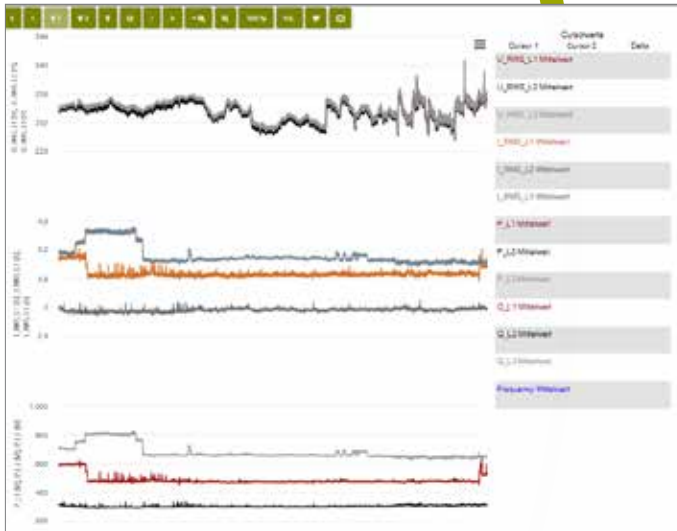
Cursorwerte
Cursor 1 Cursor 2 Delta

U_RMS_L1 Mittelwert
U_RMS_L2 Mittelwert
U_RMS_L3 Mittelwert
I_RMS_L1 Mittelwert
I_RMS_L2 Mittelwert
I_RMS_L3 Mittelwert
P_L1 Mittelwert
P_L2 Mittelwert
P_L3 Mittelwert
Q_L1 Mittelwert
Q_L2 Mittelwert
Q_L3 Mittelwert
Frequency Mittelwert

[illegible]
240
230
220

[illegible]
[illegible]
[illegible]
0

1.000
800
600
400
200

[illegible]